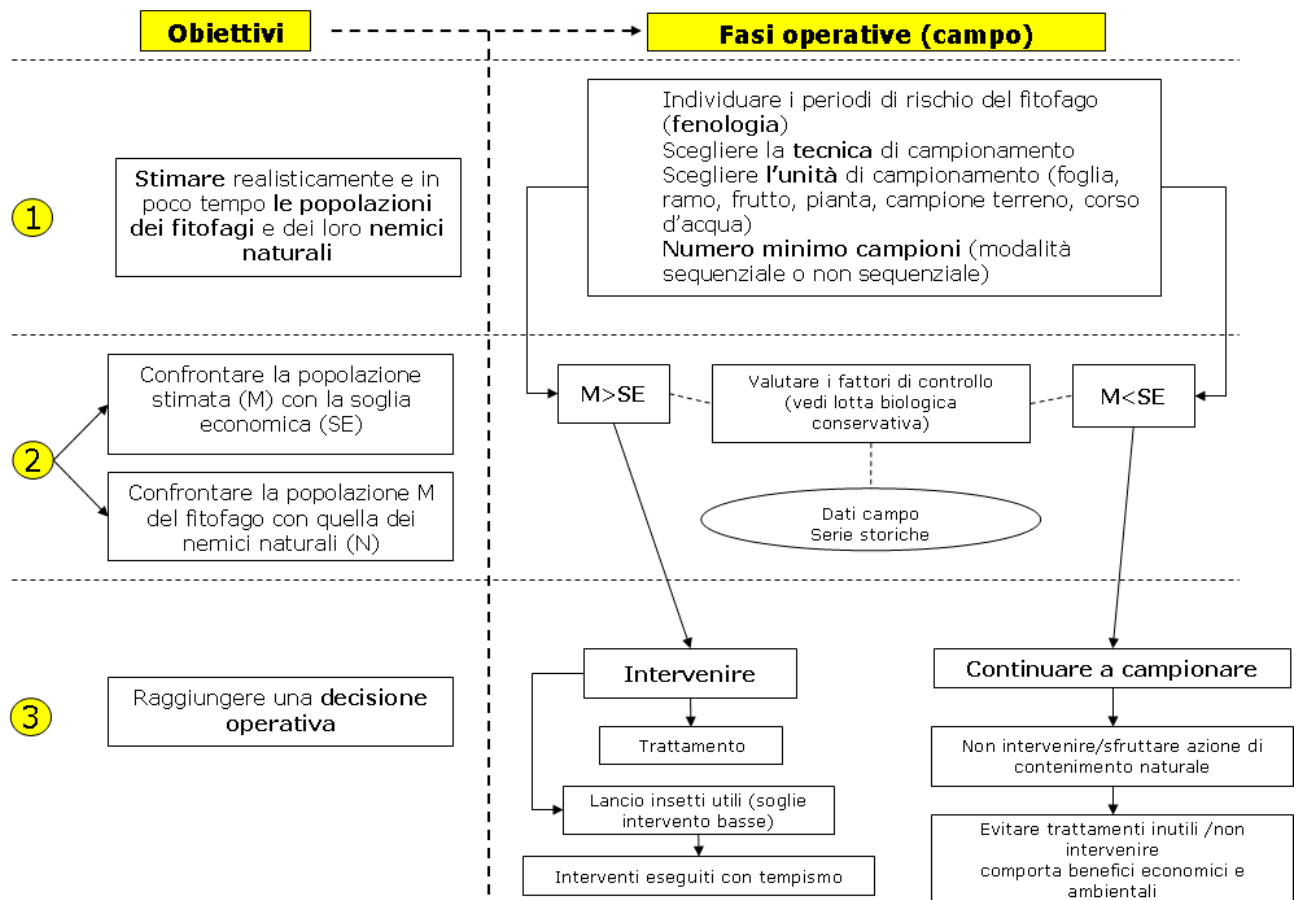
Obiettivi

Fasi operative (campo)

1

Stimare realisticamente e in poco tempo le popolazioni dei fitofagi e dei loro nemici naturali

Individuare i periodi di rischio del fitofago (fenologia)
Scegliere la tecnica di campionamento
Scegliere l'unità di campionamento (foglia, ramo, frutto, pianta, campione terreno, corso d'acqua)
Numero minimo campioni (modalità sequenziale o non sequenziale)

2

Confrontare la popolazione stimata (M) con la soglia economica (SE)

Confrontare la popolazione M del fitofago con quella dei nemici naturali (N)

M>SE

Valutare i fattori di controllo (vedi lotta biologica conservativa)

M<SE

Dati campo
Serie storiche

3

Raggiungere una decisione operativa

Intervenire

Trattamento

Lancio insetti utili (soglie intervento basse)

Interventi eseguiti con tempismo

Continuare a campionare

Non intervenire/sfruttare azione di contenimento naturale

Evitare trattamenti inutili /non intervenire
comporta benefici economici e ambientali